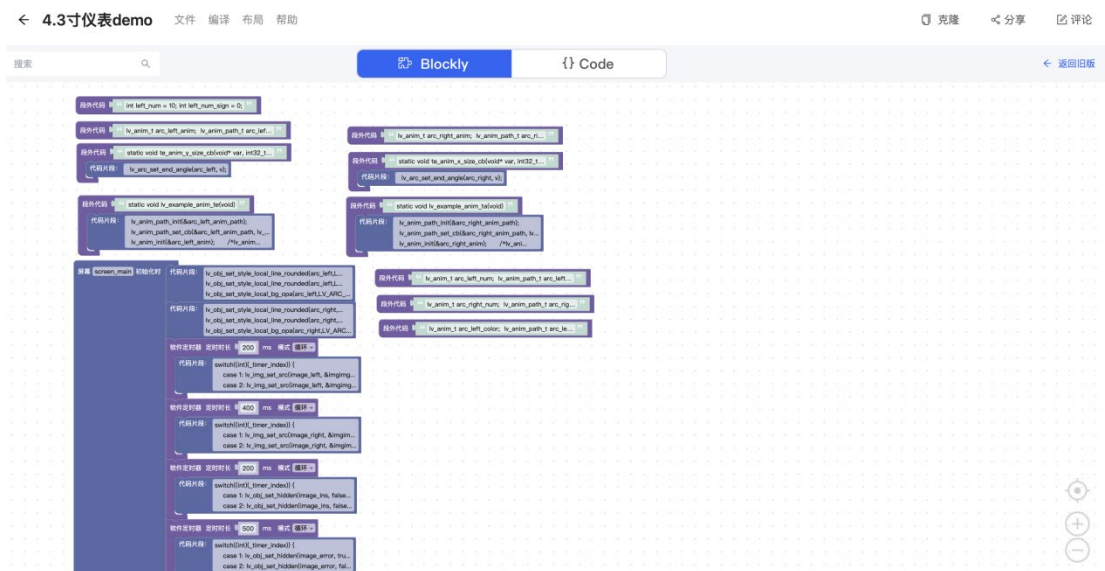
← 4.3寸仪表demo 文件 编译 布局 帮助

克隆 分享 评论

搜索

Blockly

{} Code

← 返回旧版

段外代码 int left_num = 10; int left_num_sign = 0;

段外代码 lv_anim_t arc_left_anim; lv_anim_path_t arc_lef...

段外代码 static void te_anim_y_size_cb(void* var, int32_t...
代码片段: lv_arc_set_end_angle(arc_left, v);

段外代码 static void lv_example_anim_te(void)
代码片段: lv_anim_path_init(&arc_left_anim_path);
lv_anim_path_set_cb(&arc_left_anim_path, lv_...
lv_anim_init(&arc_left_anim); /*lv_anim...

段外代码 lv_anim_t arc_right_anim; lv_anim_path_t arc_ri...

段外代码 static void te_anim_x_size_cb(void* var, int32_t...
代码片段: lv_arc_set_end_angle(arc_right, v);

段外代码 static void lv_example_anim_ta(void)
代码片段: lv_anim_path_init(&arc_right_anim_path);
lv_anim_path_set_cb(&arc_right_anim_path, lv...
lv_anim_init(&arc_right_anim); /*lv_ani...

屏幕 screen_main 初始化时 代码片段: lv_obj_set_style_local_line_rounded(arc_left,L...
lv_obj_set_style_local_line_rounded(arc_left,L...
lv_obj_set_style_local_bg_opa(arc_left,LV_ARC_...

代码片段: lv_obj_set_style_local_line_rounded(arc_right,...
lv_obj_set_style_local_line_rounded(arc_right,...
lv_obj_set_style_local_bg_opa(arc_right,LV_ARC...

软件定时器 定时时长 200 ms 模式 循环
代码片段: switch((int)(_timer_index)) {
case 1: lv_img_set_src(image_left, &imgimg...
case 2: lv_img_set_src(image_left, &imgimg...

软件定时器 定时时长 400 ms 模式 循环
代码片段: switch((int)(_timer_index)) {
case 1: lv_img_set_src(image_right, &imgim...
case 2: lv_img_set_src(image_right, &imgim...

软件定时器 定时时长 200 ms 模式 循环
代码片段: switch((int)(_timer_index)) {
case 1: lv_obj_set_hidden(image_ins, false...
case 2: lv_obj_set_hidden(image_ins, false...

软件定时器 定时时长 500 ms 模式 循环
代码片段: switch((int)(_timer_index)) {
case 1: lv_obj_set_hidden(image_error, tru...
case 2: lv_obj_set_hidden(image_error, fal...

段外代码 lv_anim_t arc_left_num; lv_anim_path_t arc_left...

段外代码 lv_anim_t arc_right_num; lv_anim_path_t arc_rig...

段外代码 lv_anim_t arc_left_color; lv_anim_path_t arc_le...